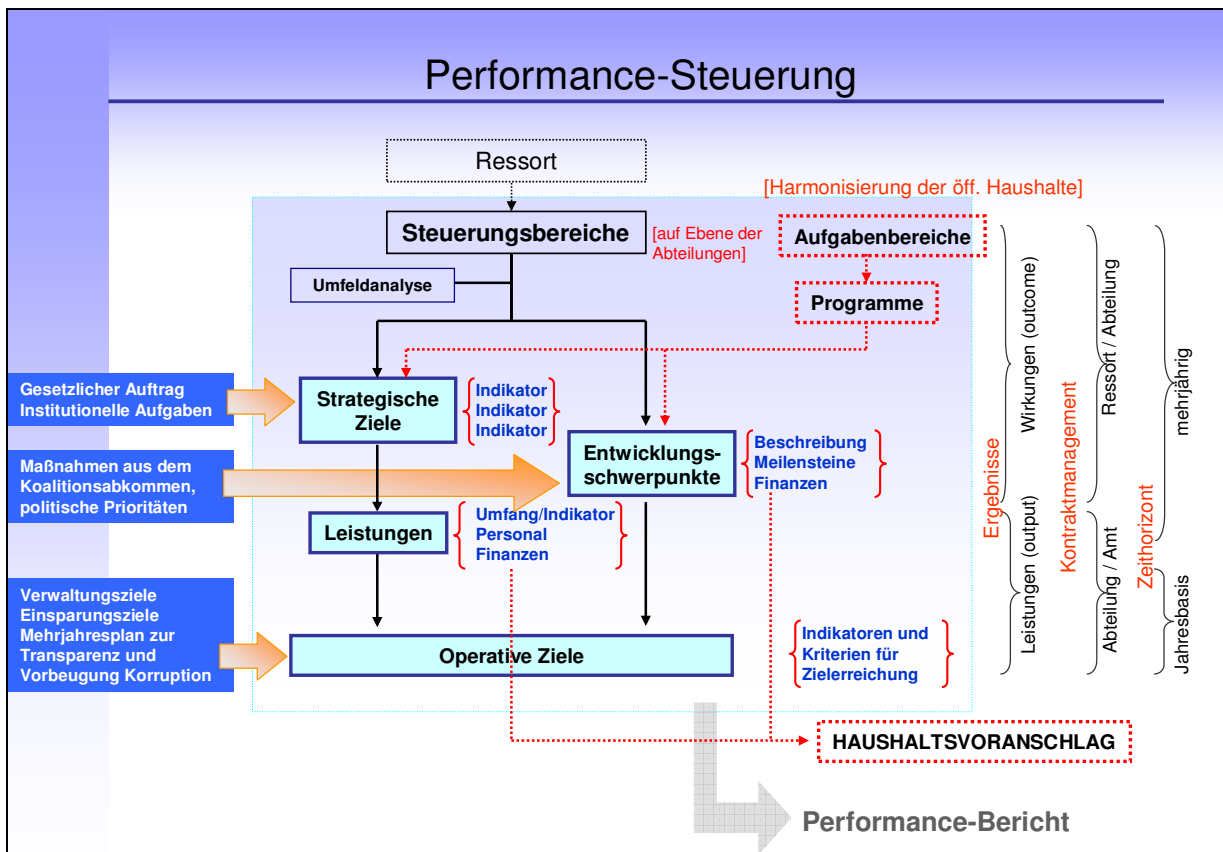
Performance-Steuerung

Ressort

[Harmonisierung der öff. Haushalte]

Steuerungsbereiche

[auf Ebene der Abteilungen]

Aufgabenbereiche

Umfeldanalyse

Programme

Gesetzlicher Auftrag Institutionelle Aufgaben

Strategische Ziele

Indikator
Indikator
Indikator

Entwicklungsschwerpunkte

Beschreibung
Meilensteine
Finanzen

Maßnahmen aus dem Koalitionsabkommen, politische Prioritäten

Leistungen

Umfang/Indikator
Personal
Finanzen

Verwaltungsziele
Einsparungsziele
Mehrjahresplan zur Transparenz und Vorbeugung Korruption

Operative Ziele

Indikatoren und Kriterien für Zielerreichung

HAUSHALTSVORANSCHLAG

Performance-Bericht

Ergebnisse

Wirkungen (outcome)

Leistungen (output)

Kontraktmanagement

Ressort / Abteilung

Abteilung / Amt

Zeithorizont

mehrjährig

Jahresbasis